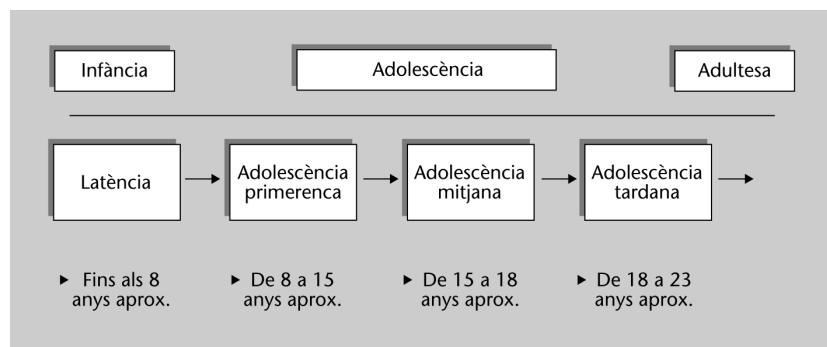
Infància

Adolescència

Adultesa

Latència

Adolescència primerenca

Adolescència mitjana

Adolescència tardana

▸ Fins als 8 anys aprox.

▸ De 8 a 15 anys aprox.

▸ De 15 a 18 anys aprox.

▸ De 18 a 23 anys aprox.